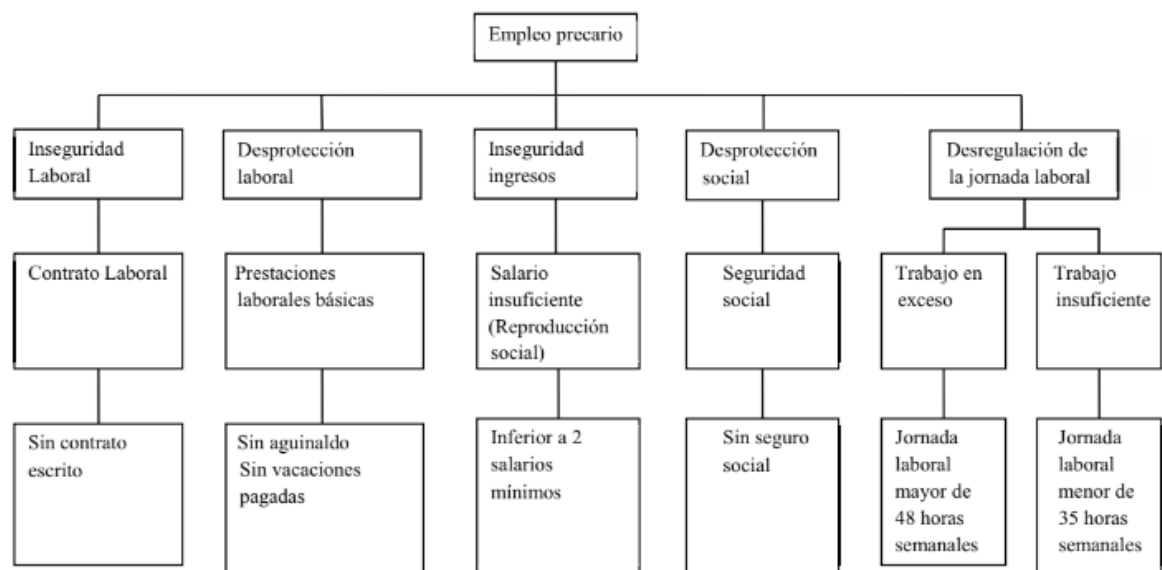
Empleo precario

Inseguridad Laboral

Desprotección laboral

Inseguridad ingresos

Desprotección social

Desregulación de la jornada laboral

Contrato Laboral

Prestaciones laborales básicas

Salario insuficiente (Reproducción social)

Seguridad social

Trabajo en exceso

Trabajo insuficiente

Sin contrato escrito

Sin aguinaldo
Sin vacaciones pagadas

Inferior a 2 salarios mínimos

Sin seguro social

Jornada laboral mayor de 48 horas semanales

Jornada laboral menor de 35 horas semanales